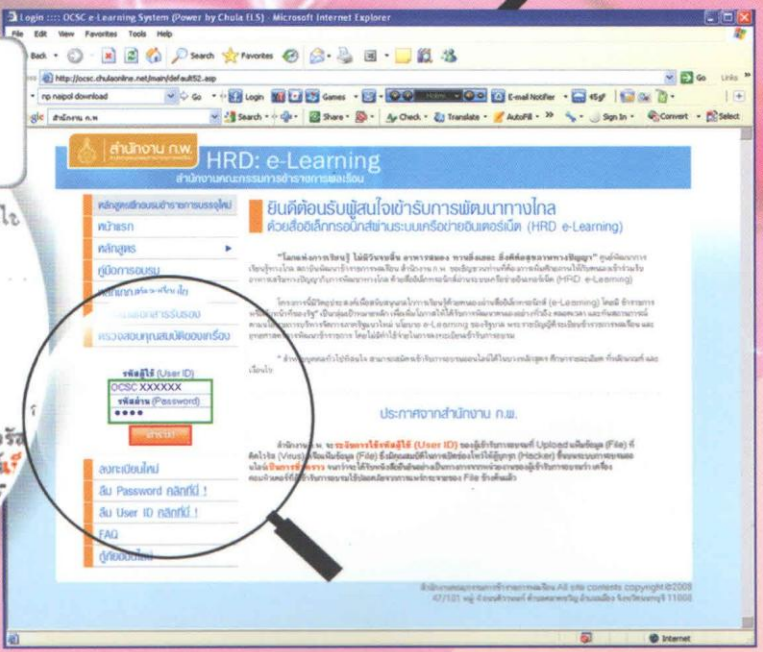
Login :::: OCSC e-Learning System (Power by Chula f.LS) - Microsoft Internet Explorer

File Edit View Favorites Tools Help

Back Search Favorites

http://ocsc.chulaonline.net/main/default52.asp

Go Links

np naipol download Go Login Games E-mail Notifier 45gf

Search Check Translate AutoFill Sign In Convert Select

สำนักงาน ก.พ.

HRD: e-Learning

สำนักงานคณะกรรมการข้าราชการพลเรือน

หลักสูตรฝึกอบรมข้าราชการบรรจุใหม่

หน้าแรก

หลักสูตร

คู่มือการอบรม

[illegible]

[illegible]

ตรวจสอบคุณสมบัติของเครื่อง

รหัสผู้ใช้ (User ID)

OCSC XXXXXX

รหัสผ่าน (Password)

••••

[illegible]

ลงทะเบียนใหม่

ลืม Password คลิกที่นี่ !

ลืม User ID คลิกที่นี่ !

FAQ

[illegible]

ยินดีต้อนรับผู้สนใจเข้ารับการพัฒนาทางไกล

ด้วยสื่ออิเล็กทรอนิกส์ผ่านระบบเครือข่ายอินเตอร์เน็ต (HRD e-Learning)

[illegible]

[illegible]

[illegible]

ประกาศจากสำนักงาน ก.พ.

สำนักงาน ก.พ. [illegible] (User ID) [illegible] Upload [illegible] (File) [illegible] (Virus) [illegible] (Hacker) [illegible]

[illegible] All site contents copyright©2008 47/101 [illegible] 11000

Internet